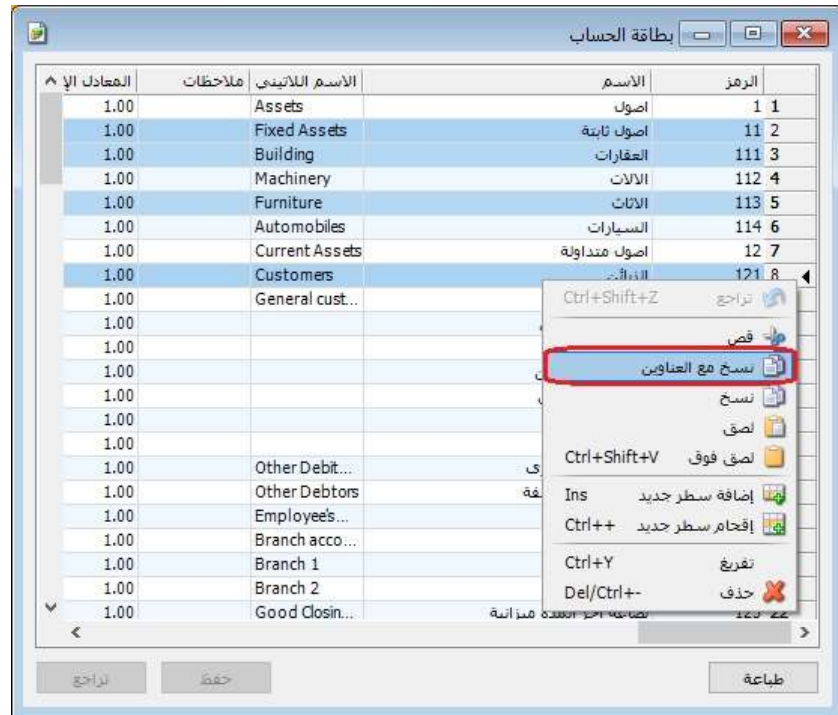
بطاقة الحساب

| | الرمز | الاسم | الاسم اللاتيني | ملاحظات | المعادل الإ |
|---|---|---|---|---|---|
| 1 | 1 | اصول | Assets | | 1.00 |
| 2 | 11 | اصول ثابتة | Fixed Assets | | 1.00 |
| 3 | 111 | العقارات | Building | | 1.00 |
| 4 | 112 | الالات | Machinery | | 1.00 |
| 5 | 113 | الاثاث | Furniture | | 1.00 |
| 6 | 114 | السيارات | Automobiles | | 1.00 |
| 7 | 12 | اصول متداولة | Current Assets | | 1.00 |
| 8 | 121 | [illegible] | Customers | | 1.00 |
| | | | General cust... | | 1.00 |
| | | | | | 1.00 |
| | | | | | 1.00 |
| | | | | | 1.00 |
| | | | | | 1.00 |
| | | | | | 1.00 |
| | | | | | 1.00 |
| | | | Other Debit... | | 1.00 |
| | | | Other Debtors | | 1.00 |
| | | | Employee's... | | 1.00 |
| | | | Branch acco... | | 1.00 |
| | | | Branch 1 | | 1.00 |
| | | | Branch 2 | | 1.00 |
| 22 | 125 | بضاعة آخر المدة ميزانية | Good Closin... | | 1.00 |

تراجع Ctrl+Shift+Z
قص
نسخ مع العناوين
نسخ
لصق
لصق فوق Ctrl+Shift+V
إضافة سطر جديد Ins
إقحام سطر جديد Ctrl++
تفريغ Ctrl+Y
حذف Del/Ctrl+-

طباعة
حفظ
تراجع